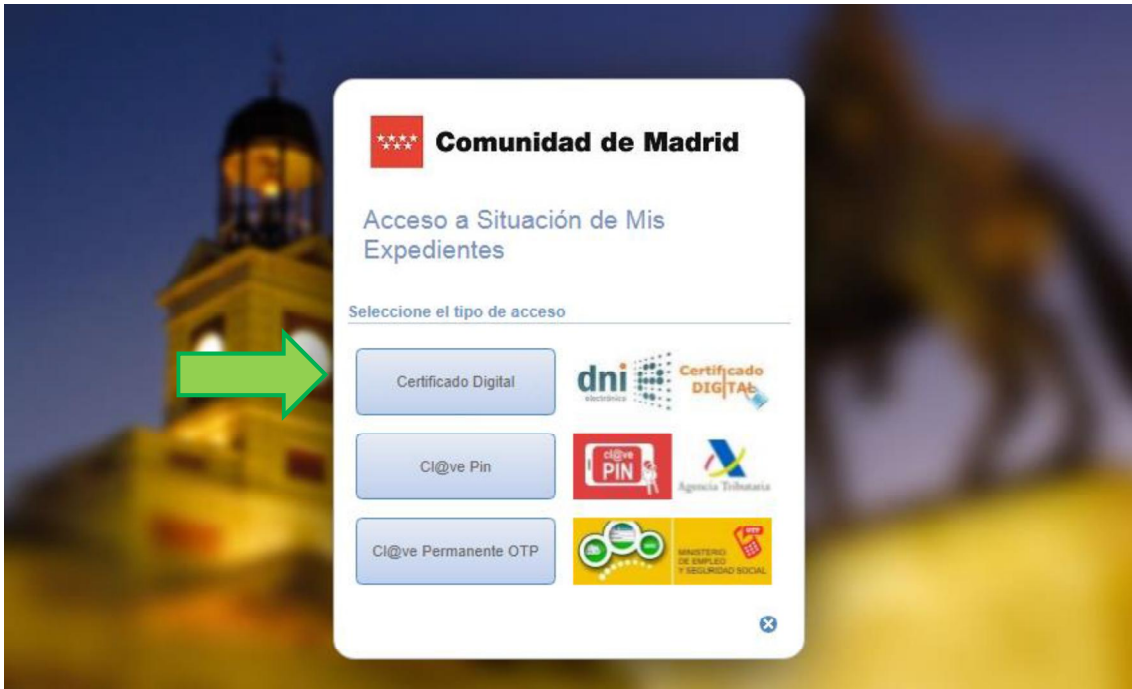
Comunidad de Madrid

Acceso a Situación de Mis Expedientes

Seleccione el tipo de acceso

Certificado Digital

dni electrónico

Certificado DIGITAL

Cl@ve Pin

cl@ve PIN

Agencia Tributaria

Cl@ve Permanente OTP

MINISTERIO DE EMPLEO Y SEGURIDAD SOCIAL